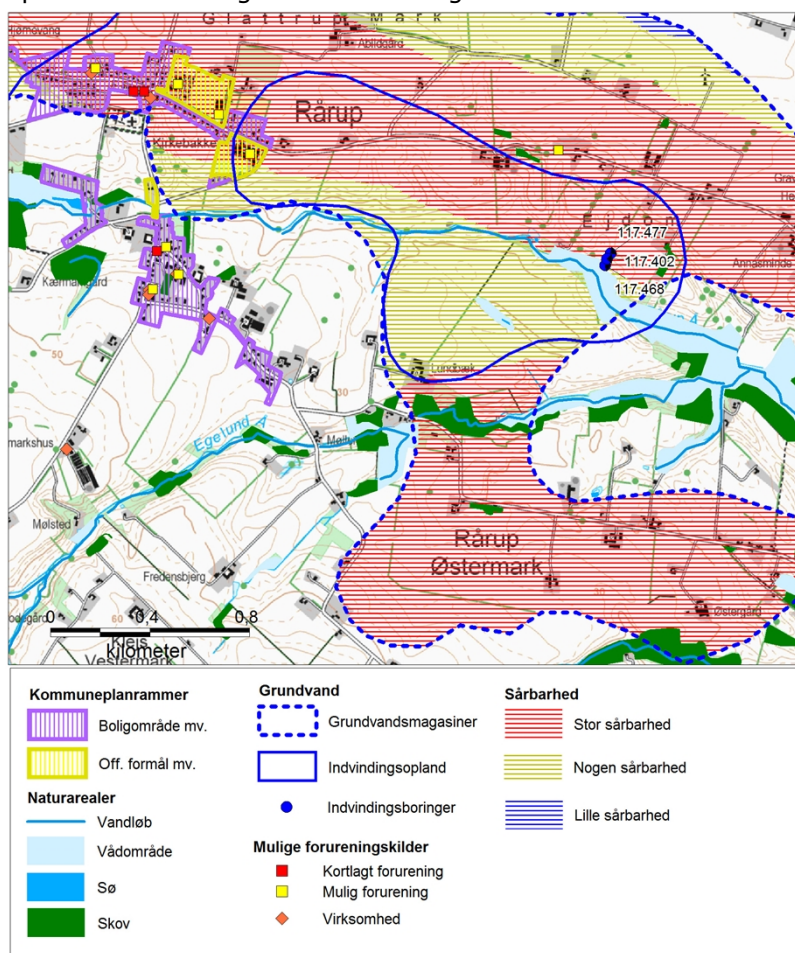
Glattrup Mark
Rårup
Kirkebakke
Eidon
117.477
117.402
117.468
Kærmarkgård
Lundbæk
Egelund Å
markshus
Mølsted
Fredensbjerg
Rårup
Østermark
Østergård
0 0,4 0,8
kilometer
Vestermark

Kommuneplanrammer
Boligområde mv.
Off. formål mv.
Naturarealer
Vandløb
Vådområde
Sø
Skov

Grundvand
Grundvandsmagasiner
Indvindingsopland
Indvindingsboringer
Mulige forureningskilder
Kortlagt forurening
Mulig forurening
Virksomhed

Sårbarhed
Stor sårbarhed
Nogen sårbarhed
Lille sårbarhed